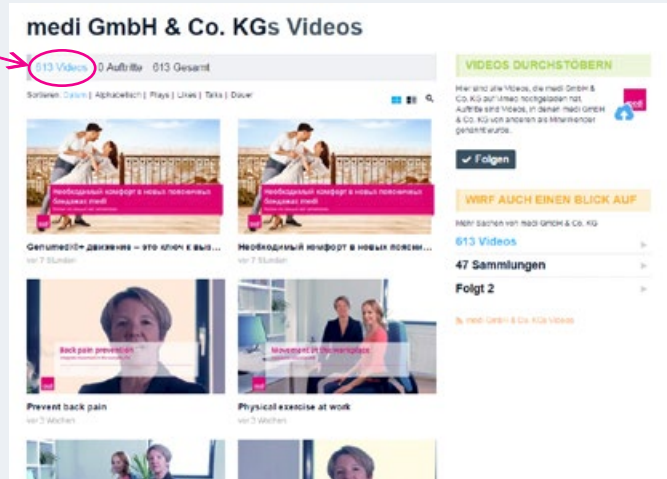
medi GmbH & Co. KGs Videos

613 Videos | 0 Auftritte | 613 Gesamt

Sortieren: Datum | Alphabetisch | Plays | Likes | Talks | Dauer

Необходимый комфорт в новых повседневных бандажах medi

GenuMedi® движение – это ключ к выз...
vor 7 Stunden

Необходимый комфорт в новых повседневных бандажах medi

Необходимый комфорт в новых повсе...
vor 7 Stunden

Back pain prevention

Prevent back pain
vor 3 Wochen

Movement in the workplace

Physical exercise at work
vor 3 Wochen

VIDEOS DURCHSTÖBERN

Hier sind alle Videos, die medi GmbH & Co. KG auf Vimeo hochgeladen hat. Auftritte sind Videos, in denen medi GmbH & Co. KG von anderen als Mitwirkender genannt wurde.

medi

✓ Folgen

WIRF AUCH EINEN BLICK AUF

Mehr Sachen von medi GmbH & Co. KG

613 Videos

47 Sammlungen

Folgt 2

medi GmbH & Co. KGs Videos